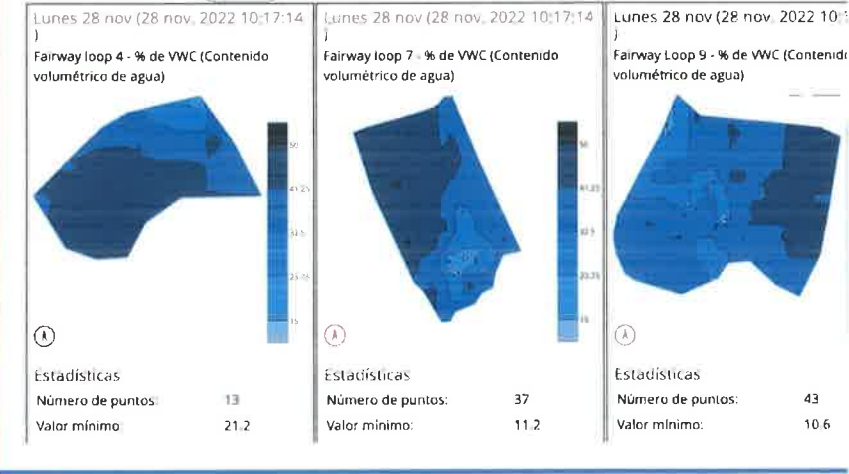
Lunes 28 nov (28 nov. 2022 10:17:14 )
Fairway loop 4 - % de VWC (Contenido volumétrico de agua)

50
41.25
32.5
23.75
15

Estadísticas
Número de puntos: 13
Valor mínimo: 21.2

Lunes 28 nov (28 nov. 2022 10:17:14 )
Fairway loop 7 - % de VWC (Contenido volumétrico de agua)

50
41.25
32.5
23.75
15

Estadísticas
Número de puntos: 37
Valor mínimo: 11.2

Lunes 28 nov (28 nov. 2022 10:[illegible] )
Fairway Loop 9 - % de VWC (Contenid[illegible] volumétrico de agua)

Estadísticas
Número de puntos: 43
Valor mínimo: 10.6